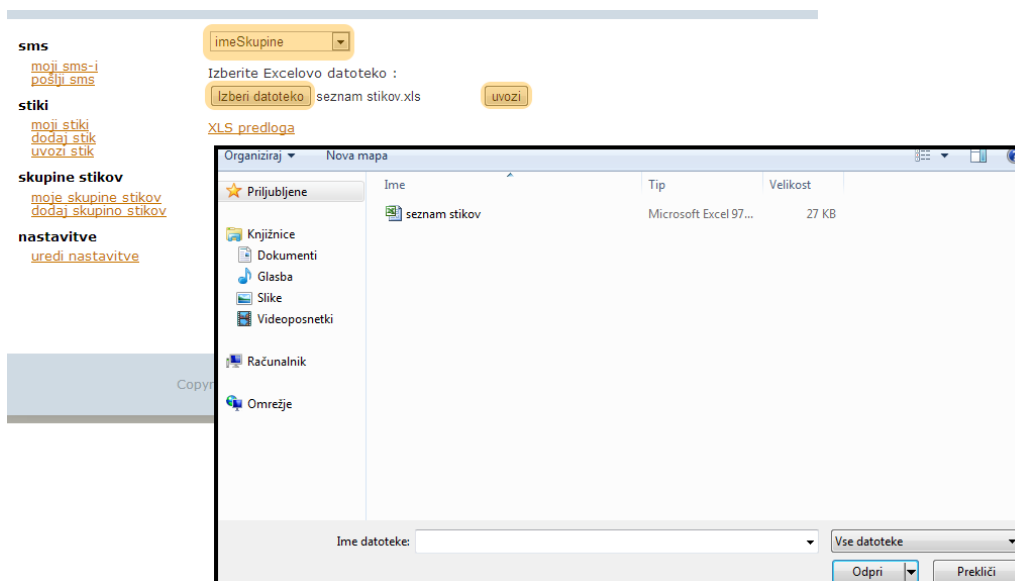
sms
moji sms-i
pošlji sms

stiki
moji stiki
dodaj stik
uvozi stik

skupine stikov
moje skupine stikov
dodaj skupino stikov

nastavitve
uredi nastavitve

imeSkupine

Izberite Excelovo datoteko :

Izberi datoteko seznam stikov.xls

uvozi

XLS predloga

Copyr

Organiziraj ▾ Nova mapa

Priljubljene

Knjižnice
Dokumenti
Glasba
Slike
Videoposnetki

Računalnik

Omrežje

| Ime | Tip | Velikost |
|---|---|---|
| seznam stikov | Microsoft Excel 97... | 27 KB |

Ime datoteke:

Vse datoteke

Odpri

Prekliči